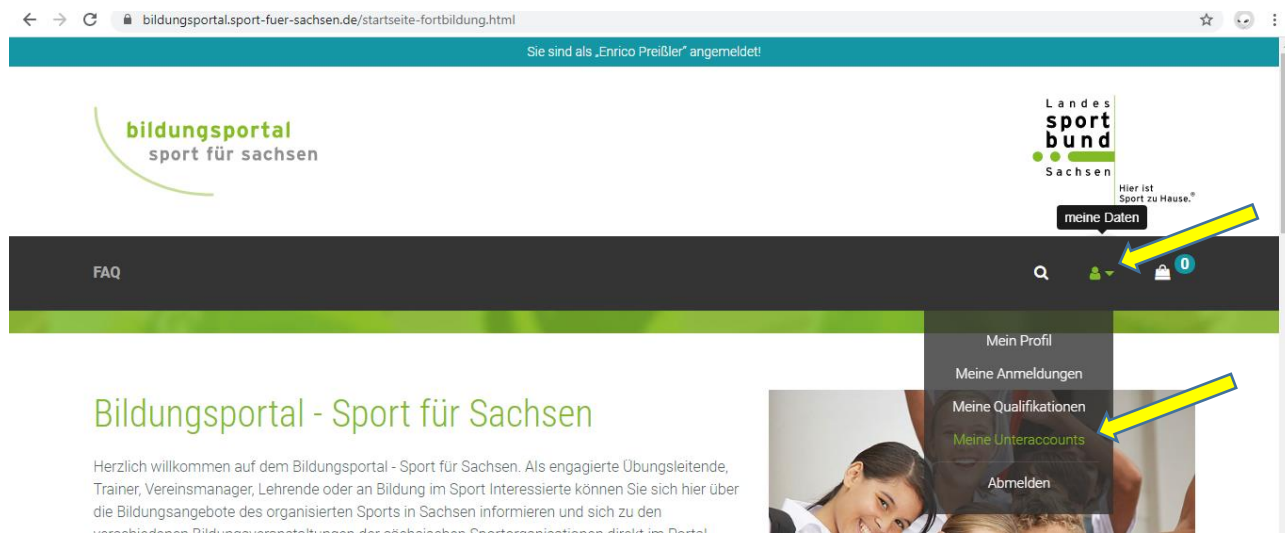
bildungsportal.sport-fuer-sachsen.de/startseite-fortbildung.html

Sie sind als „Enrico Preißler" angemeldet!

bildungsportal
sport für sachsen

Landes
sport
bund
Sachsen
Hier ist
Sport zu Hause.®

meine Daten

FAQ

0

Mein Profil
Meine Anmeldungen
Meine Qualifikationen
Meine Unteraccounts
Abmelden

Bildungsportal - Sport für Sachsen

Herzlich willkommen auf dem Bildungsportal - Sport für Sachsen. Als engagierte Übungsleitende, Trainer, Vereinsmanager, Lehrende oder an Bildung im Sport Interessierte können Sie sich hier über die Bildungsangebote des organisierten Sports in Sachsen informieren und sich zu den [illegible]